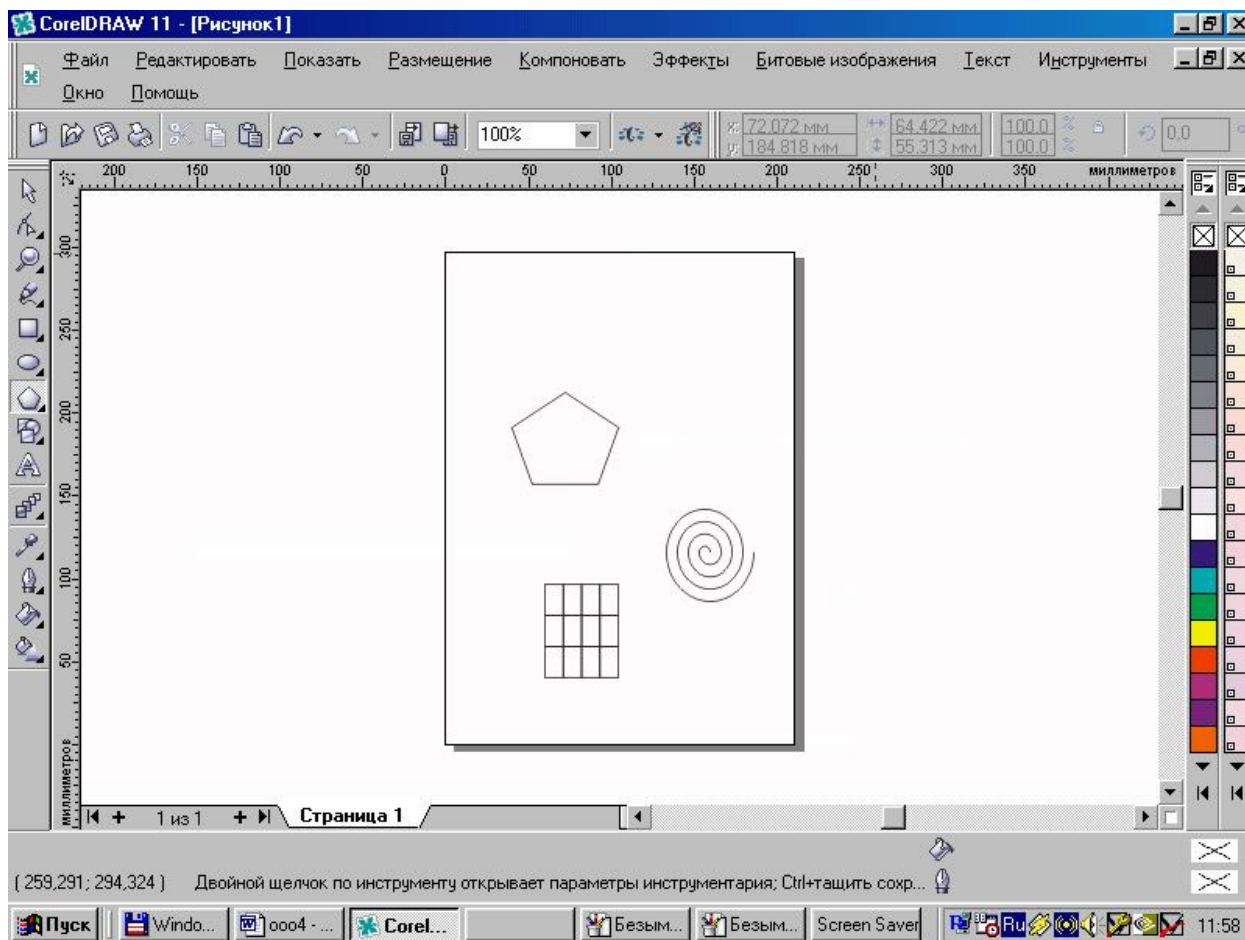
CorelDRAW 11 - [Рисунок1]

Файл Редактировать Показать Размещение Компоновать Эффекты Битовые изображения Текст Инструменты Окно Помощь

100%

72,072 мм 184,818 мм 64,422 мм 55,313 мм 100,0 100,0 0,0

200 150 100 50 0 50 100 150 200 250 300 350 миллиметров

300 250 200 150 100 50 миллиметров

1 из 1 Страница 1

(259,291; 294,324) Двойной щелчок по инструменту открывает параметры инструментария; Ctrl+тащить сохр...

Пуск Windo... ooo4 - ... Corel... Безым... Безым... Screen Saver Ru 11:58